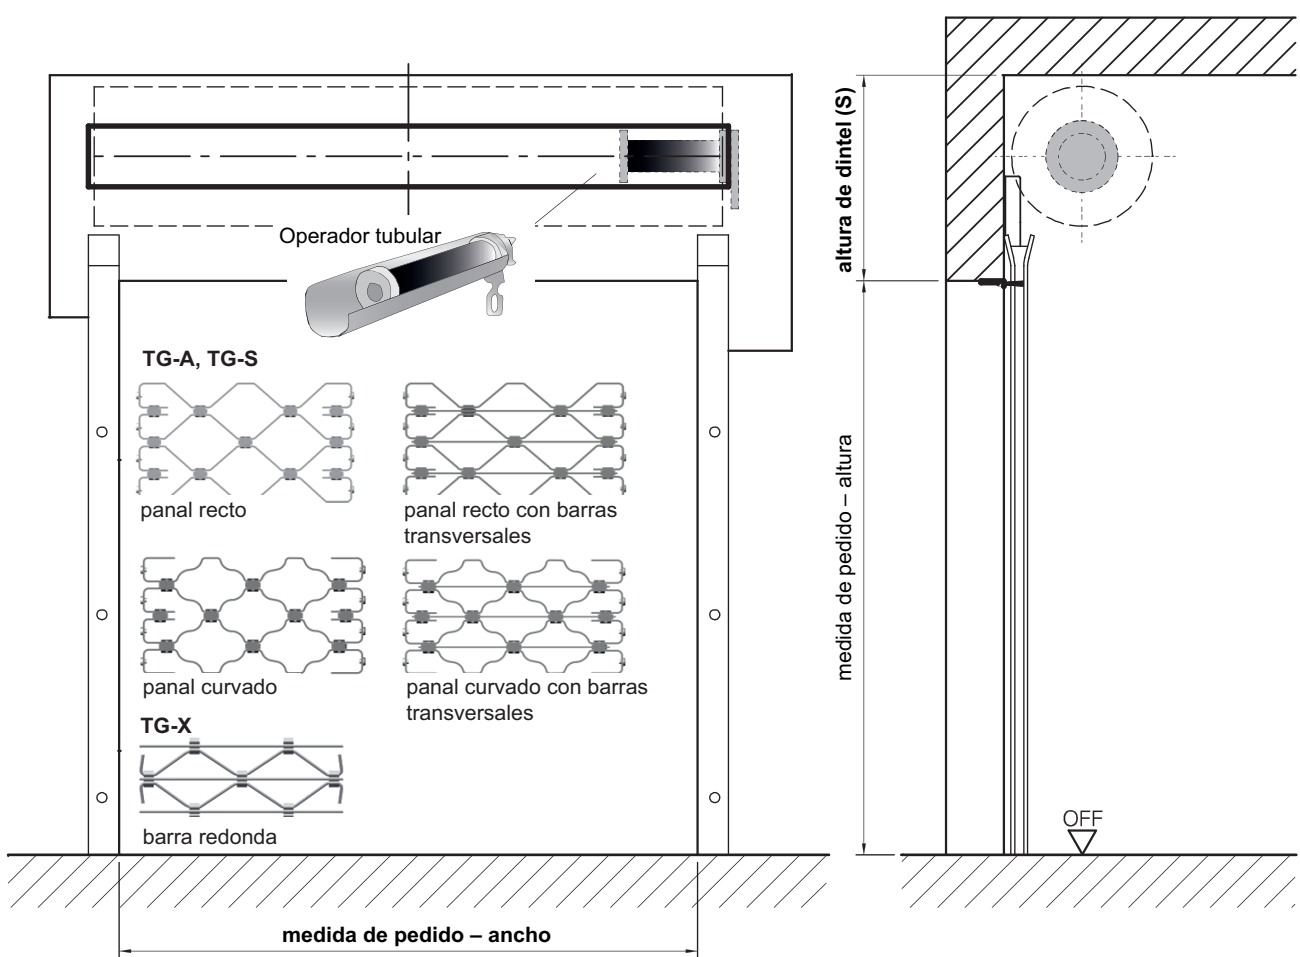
Operador tubular

TG-A, TG-S

panal recto

panal recto con barras transversales

panal curvado

panal curvado con barras transversales

TG-X

barra redonda

medida de pedido – ancho

altura de dintel (S)

medida de pedido – altura

OFF